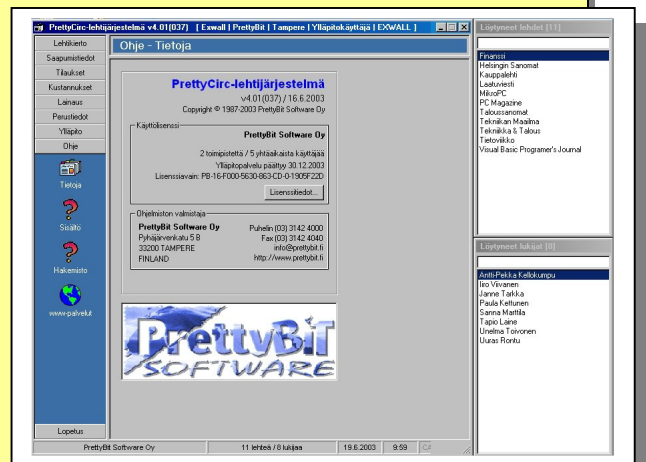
PrettyCirc-lehtijärjestelmä v4.01(037) [ Exwall | PrettyBit | Tampere | Ylläpitokäyttäjä | EXWALL ]

Lehtikierto
Saapumistiedot
Tilaukset
Kustannukset
Lainaus
Perustiedot
Ylläpito
Ohje

Tietoja
Sisältö
Hakemisto
www-palvelut

Lopetus

Ohje - Tietoja

PrettyCirc-lehtijärjestelmä
v4.01(037) / 16.6.2003
Copyright © 1987-2003 PrettyBit Software Oy

Käyttölisenssi
PrettyBit Software Oy
2 toimipistettä / 5 yhtäaikaista käyttäjää
Ylläpitopalvelu päättyy 30.12.2003
Lisenssiavain: PB-16-F000-5630-863-CD-0-1905F22D
Lisenssitiedot...

Ohjelmiston valmistaja
PrettyBit Software Oy
Pyhäjärvenkatu 5 B
33200 TAMPERE
FINLAND
Puhelin (03) 3142 4000
Fax (03) 3142 4040
info@prettybit.fi
http://www.prettybit.fi

PrettyBit SOFTWARE

Löytyneet lehdet [11]
Finanssi
Helsingin Sanomat
Kauppalehti
Laatuviesti
MikroPC
PC Magazine
Talousanomat
Tekniikan Maailma
Tekniikka & Talous
Tietoviikko
Visual Basic Programer's Journal

Löytyneet lukijat [8]
Antti-Pekka Kellokumpu
Iiro Viivanen
Janne Tarkka
Paula Kettunen
Sanna Marttila
Tapio Laine
Unelma Toivonen
Uuras Rontu

PrettyBit Software Oy | 11 lehteä / 8 lukijaa | 19.6.2003 | 9:59